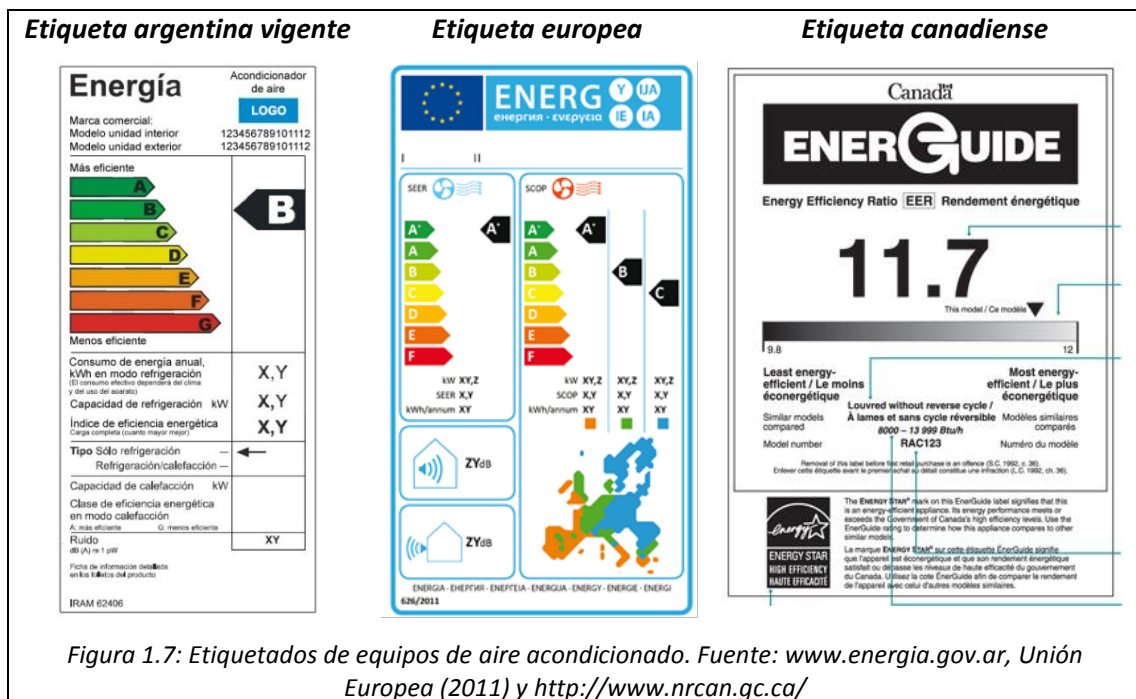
Etiqueta argentina vigente

Energía

Acondicionador de aire

LOGO

Marca comercial:
Modelo unidad interior 123456789101112
Modelo unidad exterior 123456789101112

Más eficiente

A
B
C
D
E
F
G

B

Menos eficiente

Consumo de energía anual, kWh en modo refrigeración X,Y
(El consumo efectivo dependerá del clima y del uso del aparato)

Capacidad de refrigeración kW X,Y

Índice de eficiencia energética X,Y
Carga completa (cuanto mayor mejor)

Tipo Sólo refrigeración –
Refrigeración/calefacción –

Capacidad de calefacción kW

Clase de eficiencia energética en modo calefacción
A: más eficiente G: menos eficiente

Ruido XY
dB (A) re 1 pW

Ficha de información detallada en los folletos del producto

IRAM 62406

Etiqueta europea

ENERG Y IJA IE IA
енергия · ενεργεια

I II

SEER

A+ A+ A B C D E F

kW XY,Z
SEER X,Y
kWh/annum XY

SCOP

A+ A+ A B B C C D E F

kW XY,Z XY,Z XY,Z
SCOP X,Y X,Y X,Y
kWh/annum XY XY XY

ZYdB

ZYdB

ENERGIA · ЕНЕРГИЯ · ΕΝΕΡΓΕΙΑ · ENERGIJA · ENERGY · ENERGIE · ENERGI
626/2011

Etiqueta canadiense

Canada

ENERGUIDE

Energy Efficiency Ratio EER Rendement énergétique

11.7

This model / Ce modèle

9.8 12

Least energy-efficient / Le moins éconergétique

Most energy-efficient / Le plus éconergétique

Louvred without reverse cycle / À lames et sans cycle réversible
8000 – 13 999 Btu/h

Similar models compared
Modèles similaires comparés

Model number RAC123 Numéro du modèle

Removal of this label before first retail purchase is an offence (S.C. 1992, c. 36).
Enlever cette étiquette avant le premier achat au détail constitue une infraction (L.C. 1992, ch. 36).

ENERGY STAR
HIGH EFFICIENCY
HAUTE EFFICACITÉ

The ENERGY STAR® mark on this EnerGuide label signifies that this is an energy-efficient appliance. Its energy performance meets or exceeds the Government of Canada's high efficiency levels. Use the EnerGuide rating to determine how this appliance compares to other similar models.

La marque ENERGY STAR® sur cette étiquette ÉnerGuide signifie que l'appareil est éconergétique et que son rendement énergétique satisfait ou dépasse les niveaux de haute efficacité du gouvernement du Canada. Utilisez la cote ÉnerGuide afin de comparer le rendement de l'appareil avec celui d'autres modèles similaires.

Figura 1.7: Etiquetados de equipos de aire acondicionado. Fuente: www.energia.gov.ar, Unión Europea (2011) y http://www.nrcan.gc.ca/